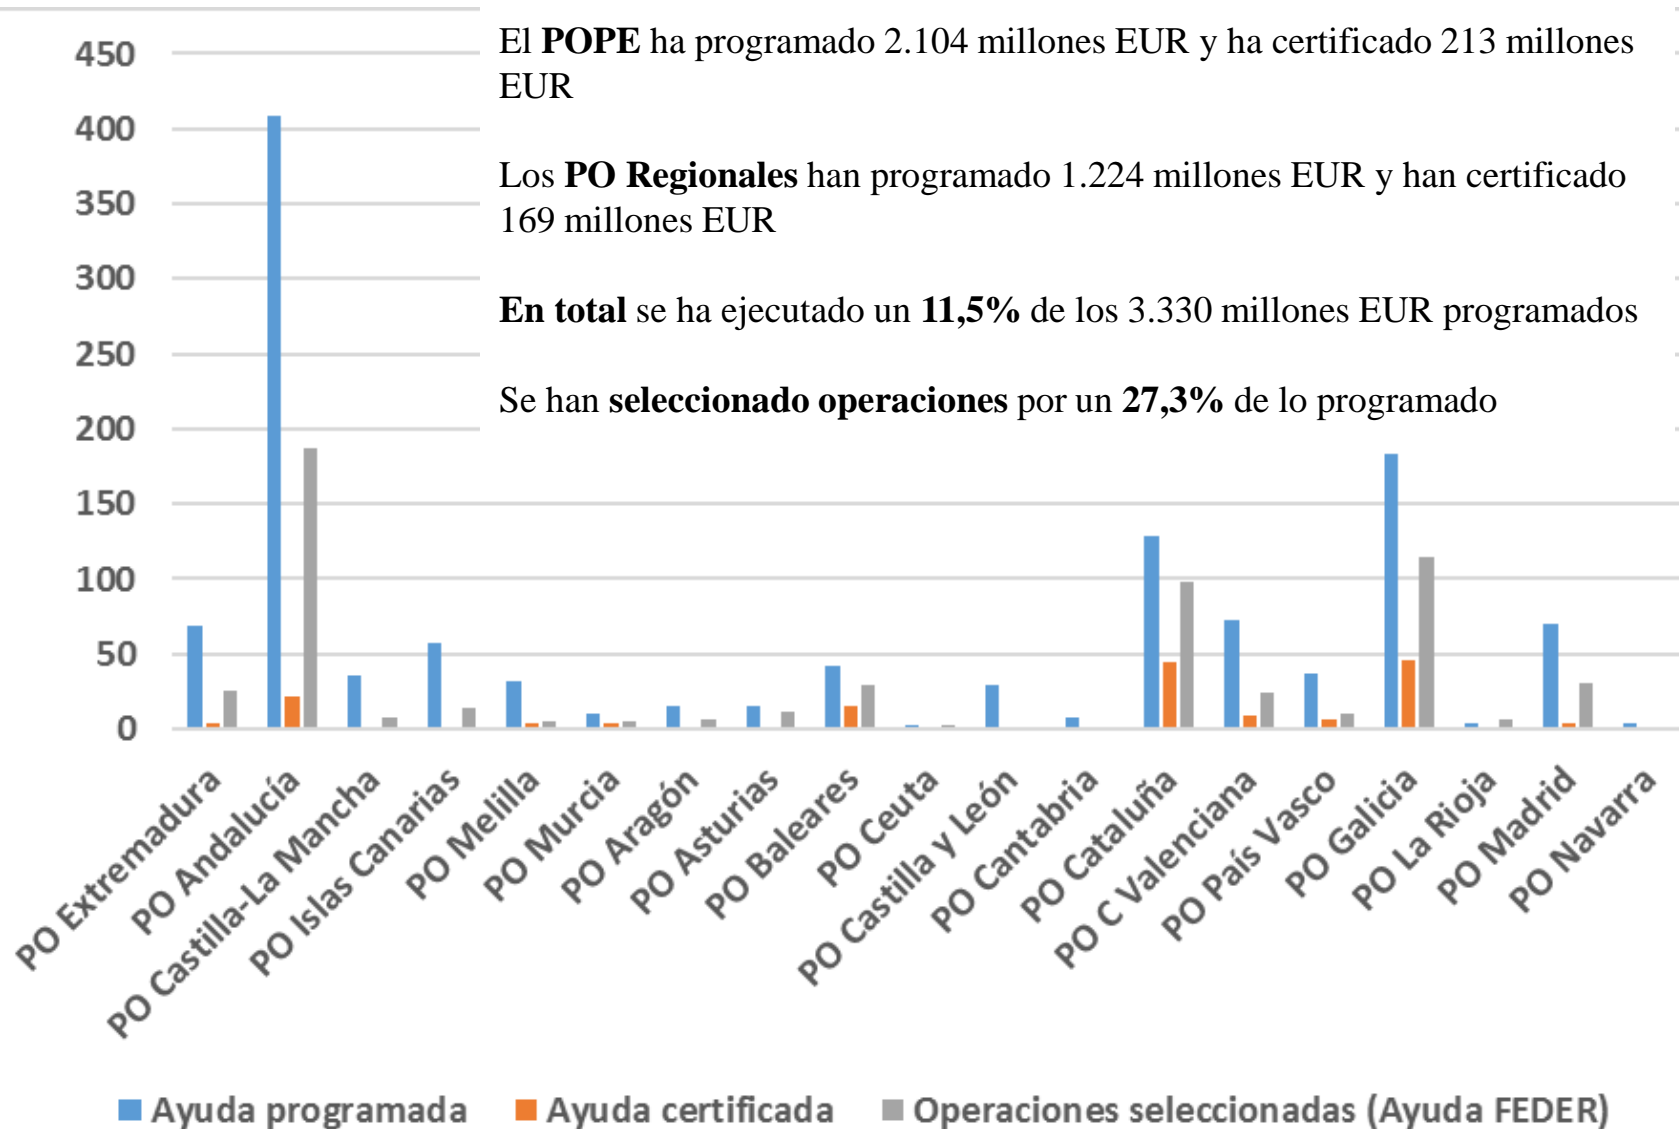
El **POPE** ha programado 2.104 millones EUR y ha certificado 213 millones EUR

Los **PO Regionales** han programado 1.224 millones EUR y han certificado 169 millones EUR

**En total** se ha ejecutado un **11,5%** de los 3.330 millones EUR programados

Se han **seleccionado operaciones** por un **27,3%** de lo programado

450
400
350
300
250
200
150
100
50
0

PO Extremadura
PO Andalucía
PO Castilla-La Mancha
PO Islas Canarias
PO Melilla
PO Murcia
PO Aragón
PO Asturias
PO Baleares
PO Ceuta
PO Castilla y León
PO Cantabria
PO Cataluña
PO C Valenciana
PO País Vasco
PO Galicia
PO La Rioja
PO Madrid
PO Navarra

Ayuda programada
Ayuda certificada
Operaciones seleccionadas (Ayuda FEDER)